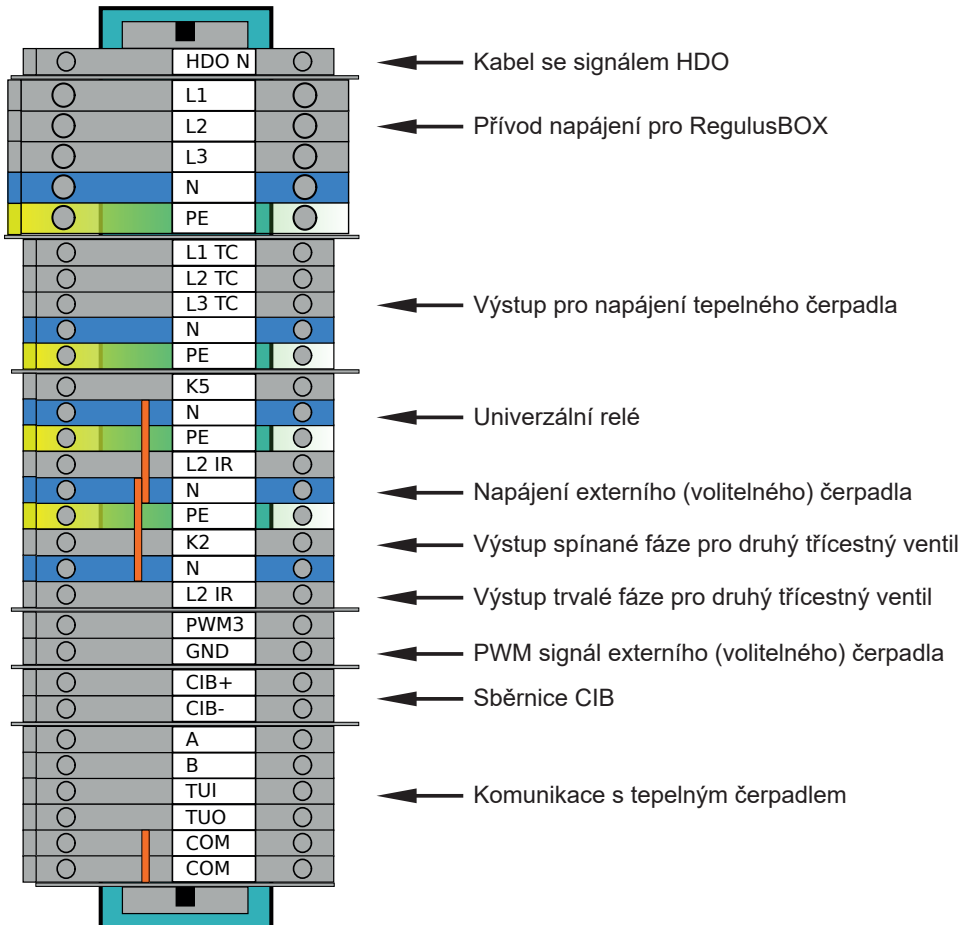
HDO N
Kabel se signálem HDO
L1
L2
Přívod napájení pro RegulusBOX
L3
N
PE
L1 TC
L2 TC
L3 TC
Výstup pro napájení tepelného čerpadla
N
PE
K5
N
Univerzální relé
PE
L2 IR
N
Napájení externího (volitelného) čerpadla
PE
K2
Výstup spínané fáze pro druhý třícestný ventil
N
L2 IR
Výstup trvalé fáze pro druhý třícestný ventil
PWM3
GND
PWM signál externího (volitelného) čerpadla
CIB+
Sběrnice CIB
CIB-
A
B
TUI
Komunikace s tepelným čerpadlem
TUO
COM
COM